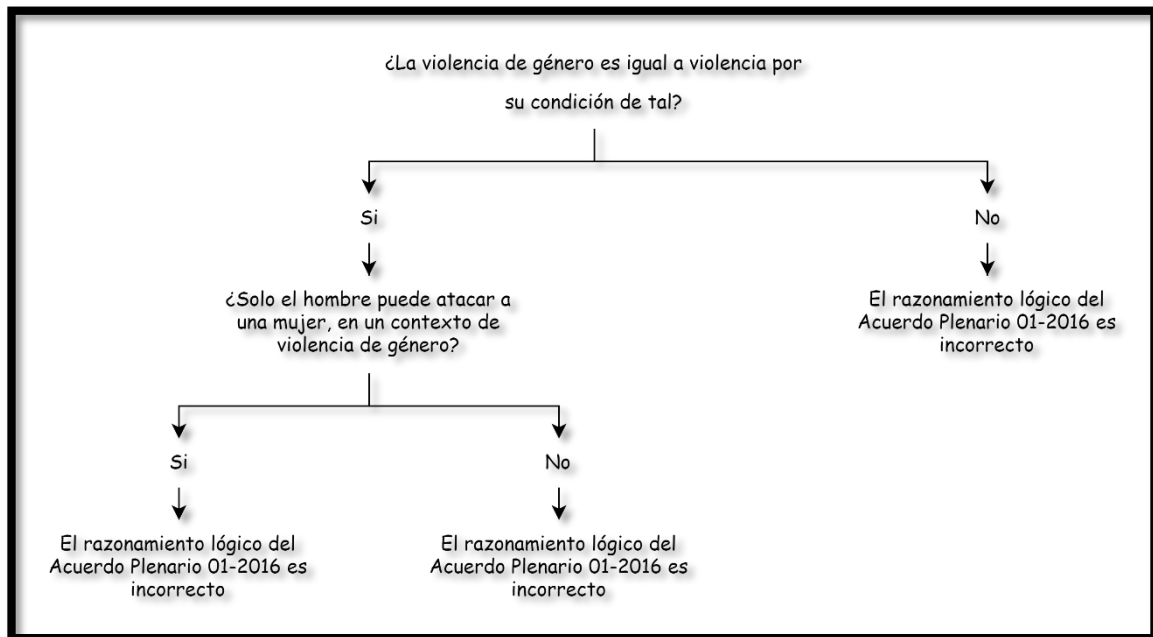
¿La violencia de género es igual a violencia por su condición de tal?

Si

No

¿Solo el hombre puede atacar a una mujer, en un contexto de violencia de género?

El razonamiento lógico del Acuerdo Plenario 01-2016 es incorrecto

Si

No

El razonamiento lógico del Acuerdo Plenario 01-2016 es incorrecto

El razonamiento lógico del Acuerdo Plenario 01-2016 es incorrecto